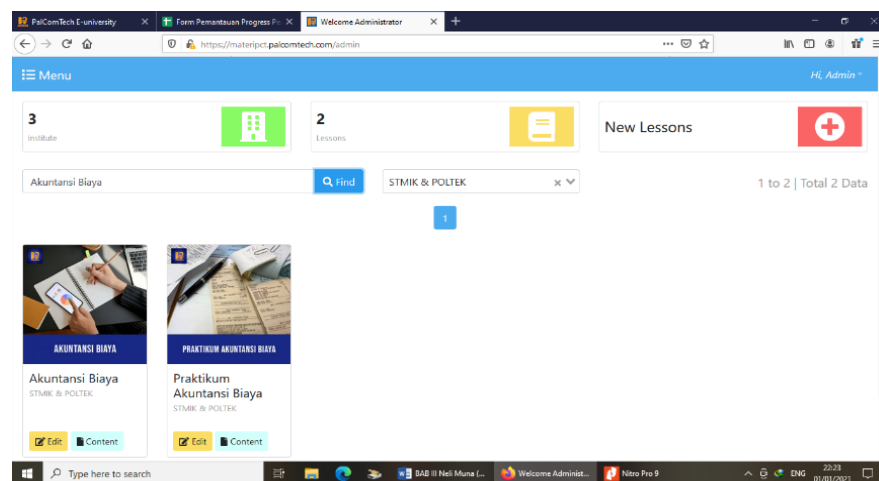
PalComTech E-university ×
Form Pemantauan Progress Pe ×
Welcome Administrator ×
+

https://materipct.palcomtech.com/admin

Menu
Hi, Admin

3
Institute

2
Lessons

New Lessons

Akuntansi Biaya
Find

STMIK & POLTEK

1 to 2 | Total 2 Data

1

AKUNTANSI BIAYA
Akuntansi Biaya
STMIK & POLTEK
Edit
Content

PRAKTIKUM AKUNTANSI BIAYA
Praktikum Akuntansi Biaya
STMIK & POLTEK
Edit
Content

Type here to search
BAB III Neli Muna (...
Welcome Administ...
Nitro Pro 9
ENG
22:23
01/01/2021